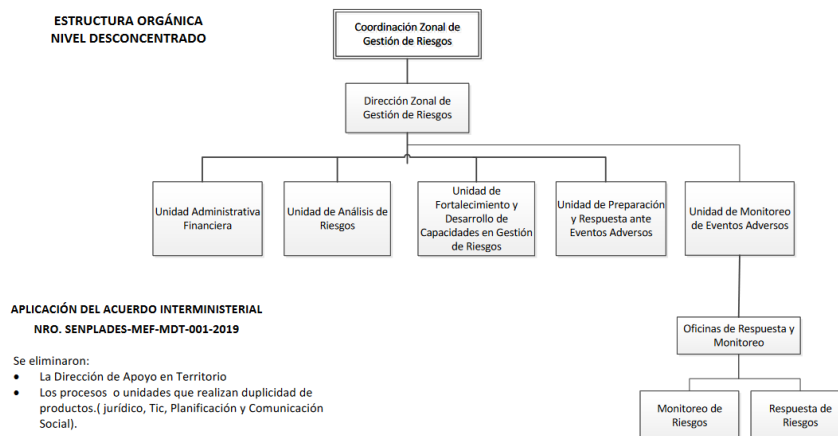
ESTRUCTURA ORGÁNICA
NIVEL DESCONCENTRADO

Coordinación Zonal de Gestión de Riesgos

Dirección Zonal de Gestión de Riesgos

Unidad Administrativa Financiera

Unidad de Análisis de Riesgos

Unidad de Fortalecimiento y Desarrollo de Capacidades en Gestión de Riesgos

Unidad de Preparación y Respuesta ante Eventos Adversos

Unidad de Monitoreo de Eventos Adversos

Oficinas de Respuesta y Monitoreo

Monitoreo de Riesgos

Respuesta de Riesgos

APLICACIÓN DEL ACUERDO INTERMINISTERIAL
NRO. SENPLADES-MEF-MDT-001-2019

Se eliminaron:
- La Dirección de Apoyo en Territorio
- Los procesos o unidades que realizan duplicidad de productos.( jurídico, Tic, Planificación y Comunicación Social).